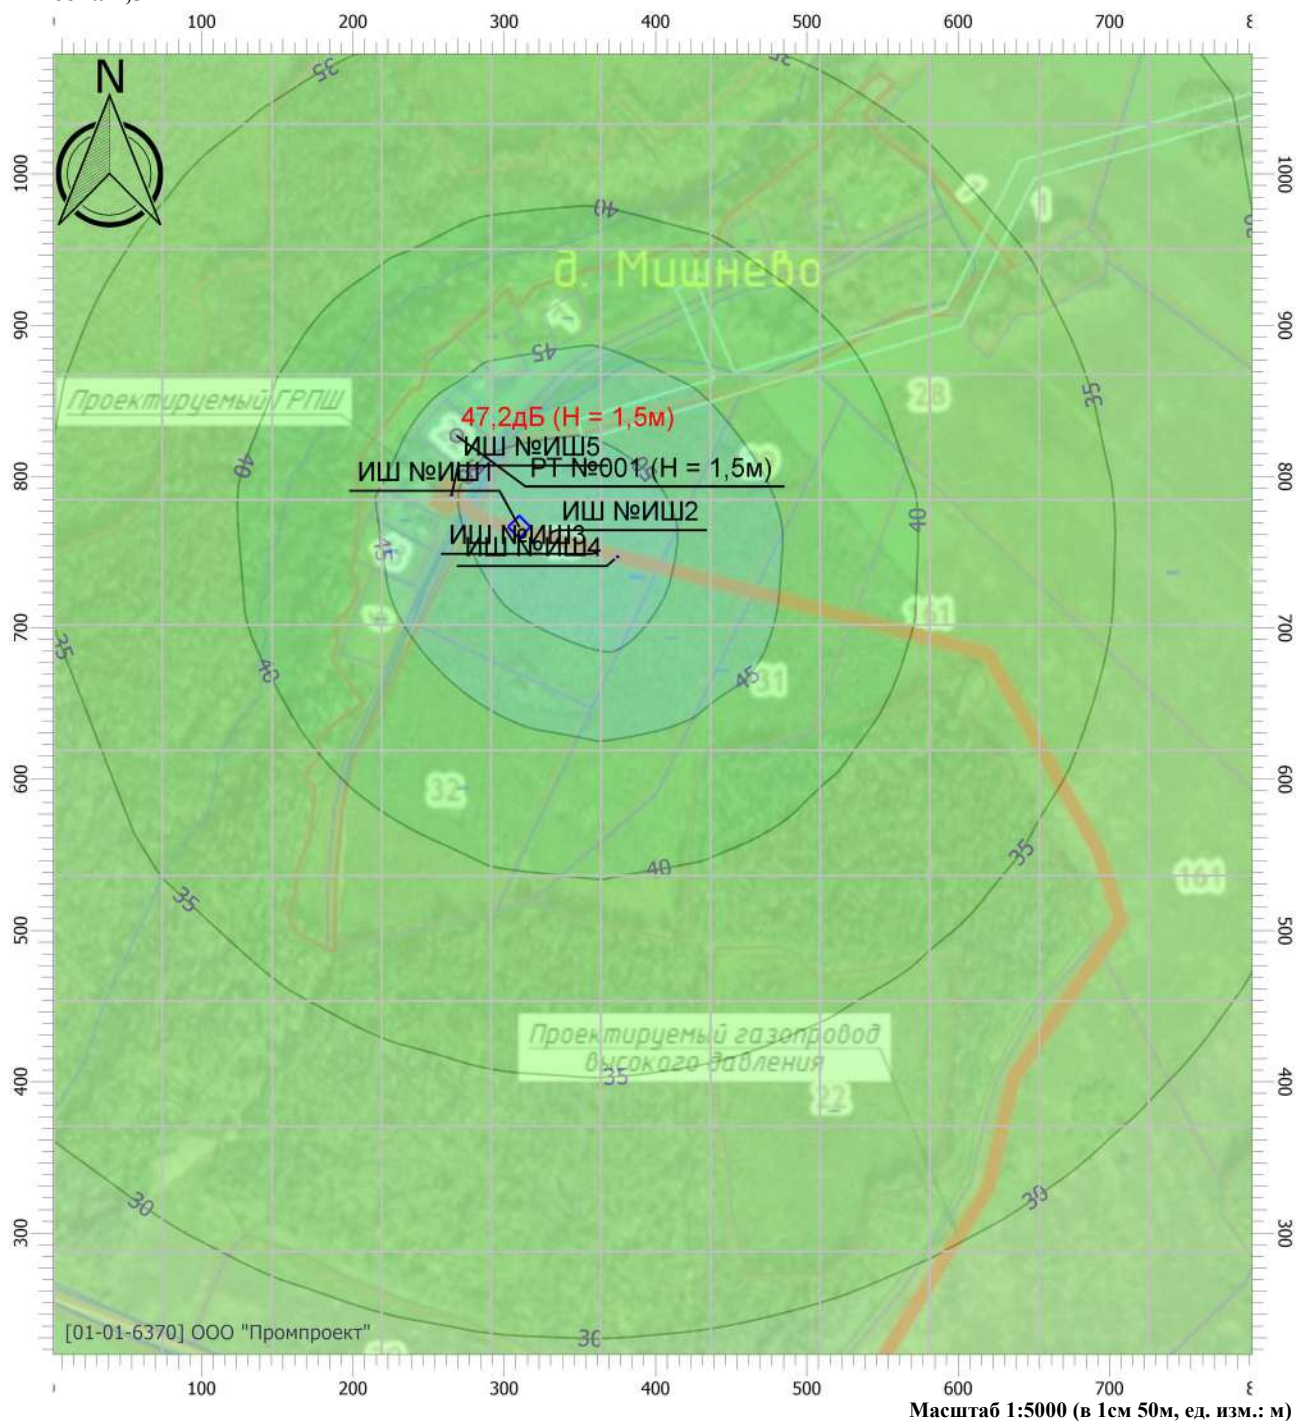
100 200 300 400 500 600 700

N

1000
900
800
700
600
500
400
300

35
40
45
35
40
45
40
35
40
45
35
40
35
30
35
30
30

д. Мишнево

Проектируемый ГРПШ

47,2дБ (H = 1,5м)
ИШ №ИШ5
ИШ №ИШ1
РТ №001 (H = 1,5м)
ИШ №ИШ2
ИШ №ИШ3
ИШ №ИШ4

28
161
31
32
161
22

Проектируемый газопровод высокого давления

[01-01-6370] ООО "Промпроект"

100 200 300 400 500 600 700

Масштаб 1:5000 (в 1см 50м, ед. изм.: м)